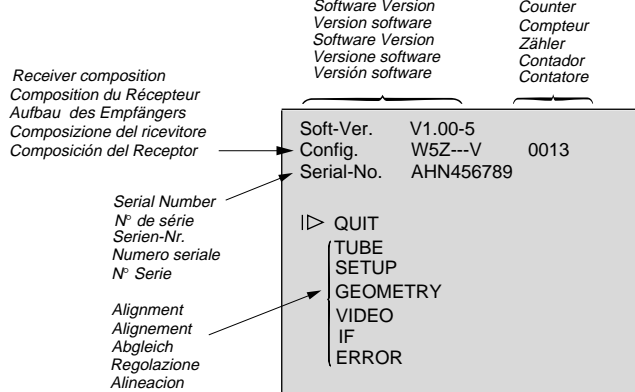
Software Version
Version software
Software Version
Versione software
Versión software

Counter
Compteur
Zähler
Contador
Contatore

Receiver composition
Composition du Récepteur
Aufbau des Empfängers
Composizione del ricevitore
Composición del Receptor

Serial Number
N° de série
Serien-Nr.
Numero seriale
N° Serie

Alignment
Alignement
Abgleich
Regolazione
Alineacion

Soft-Ver. V1.00-5
Config. W5Z---V 0013
Serial-No. AHN456789

I▷ QUIT
TUBE
SETUP
GEOMETRY
VIDEO
IF
ERROR